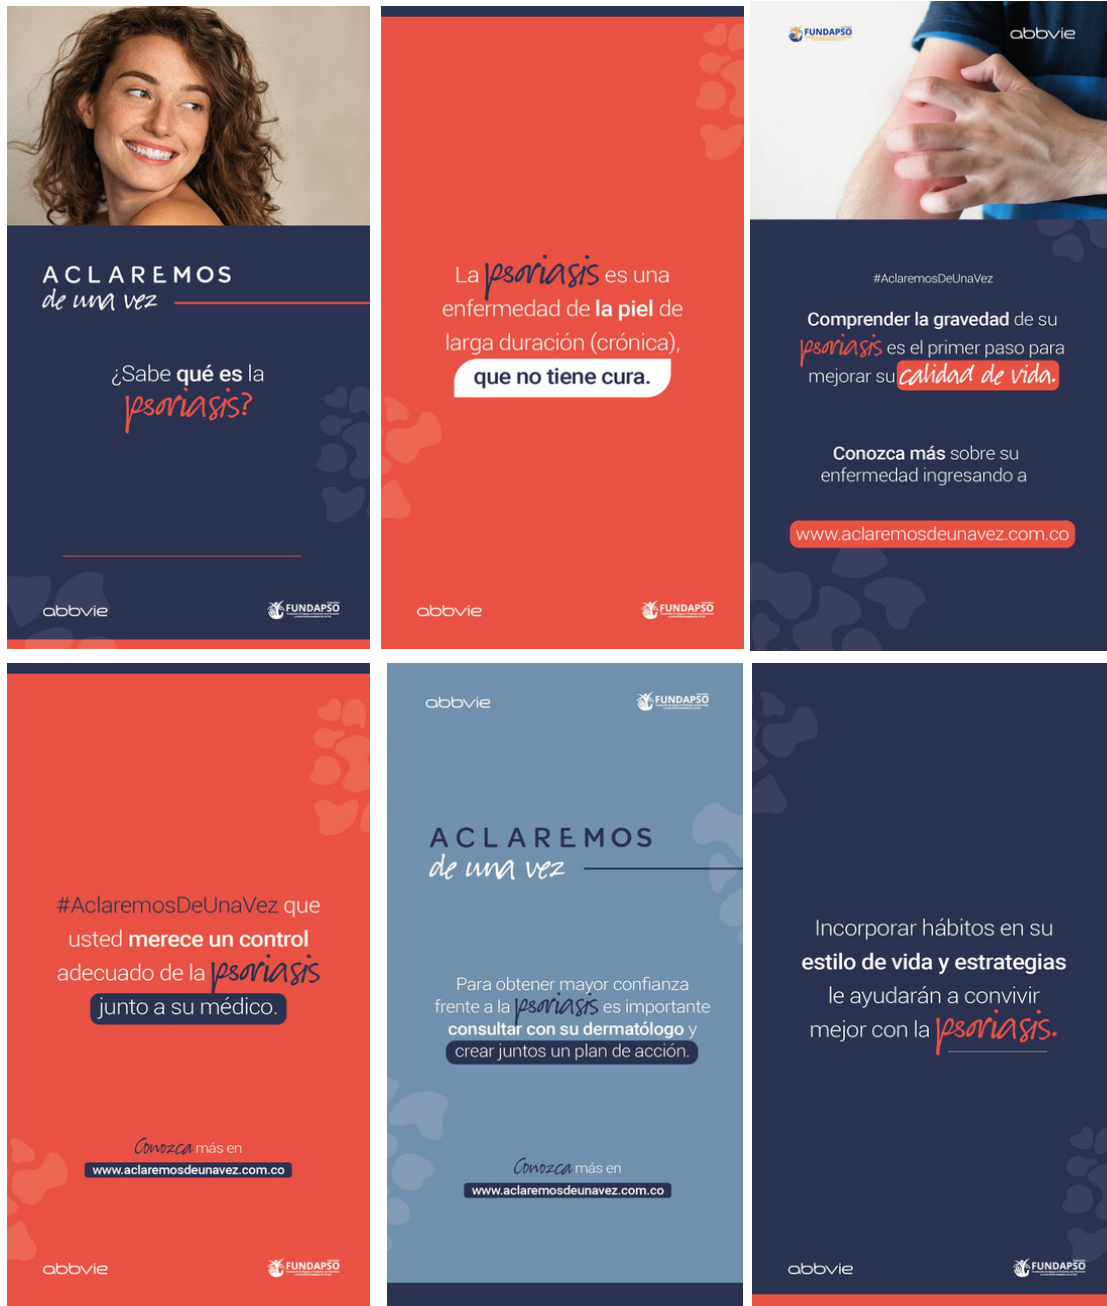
ACLAREMOS
de una vez

¿Sabe qué es la psoriasis?

abbvie FUNDAPSO

La psoriasis es una enfermedad de la piel de larga duración (crónica), que no tiene cura.

abbvie FUNDAPSO

FUNDAPSO abbvie

#AclaremosDeUnaVez

Comprender la gravedad de su psoriasis es el primer paso para mejorar su calidad de vida.

Conozca más sobre su enfermedad ingresando a

www.aclaremosdeunavez.com.co

#AclaremosDeUnaVez que usted merece un control adecuado de la psoriasis junto a su médico.

Conozca más en
www.aclaremosdeunavez.com.co

abbvie FUNDAPSO

abbvie FUNDAPSO

ACLAREMOS
de una vez

Para obtener mayor confianza frente a la psoriasis es importante consultar con su dermatólogo y crear juntos un plan de acción.

Conozca más en
www.aclaremosdeunavez.com.co

Incorporar hábitos en su estilo de vida y estrategias le ayudarán a convivir mejor con la psoriasis.

abbvie FUNDAPSO